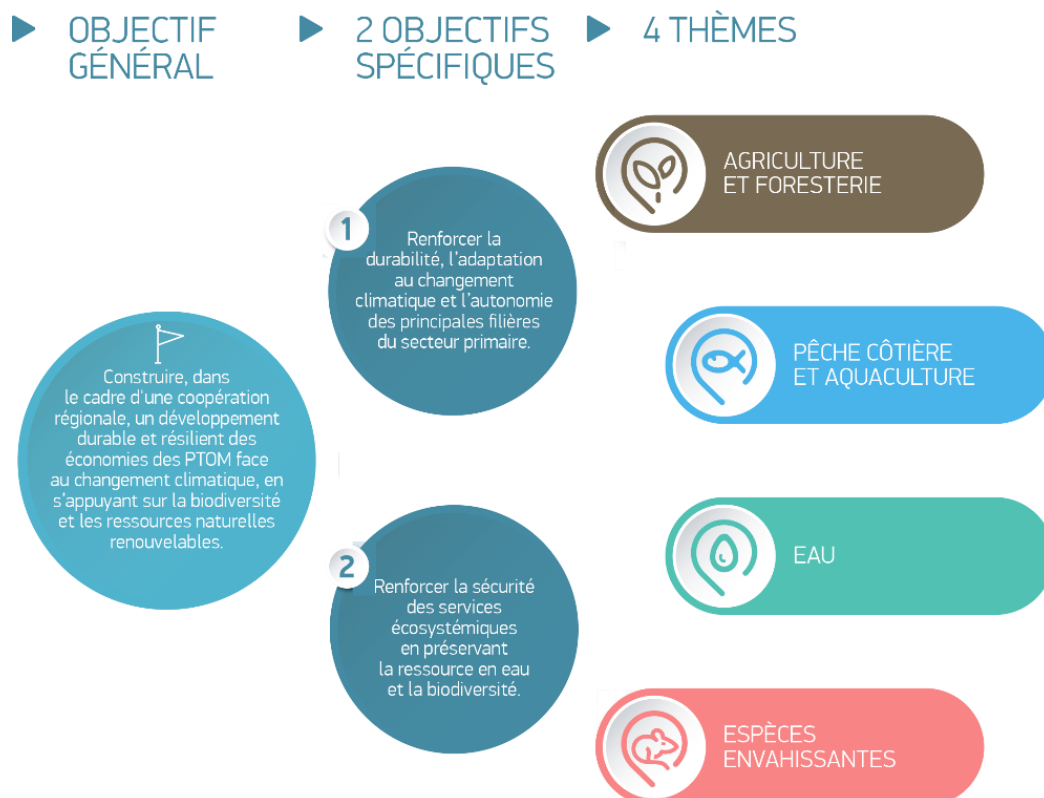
OBJECTIF GÉNÉRAL

2 OBJECTIFS SPÉCIFIQUES

4 THÈMES

Construire, dans le cadre d'une coopération régionale, un développement durable et résilient des économies des PTOM face au changement climatique, en s'appuyant sur la biodiversité et les ressources naturelles renouvelables.

1

Renforcer la durabilité, l'adaptation au changement climatique et l'autonomie des principales filières du secteur primaire.

2

Renforcer la sécurité des services écosystémiques en préservant la ressource en eau et la biodiversité.

AGRICULTURE ET FORESTERIE

PÊCHE CÔTIÈRE ET AQUACULTURE

EAU

ESPÈCES ENVAHISSANTES